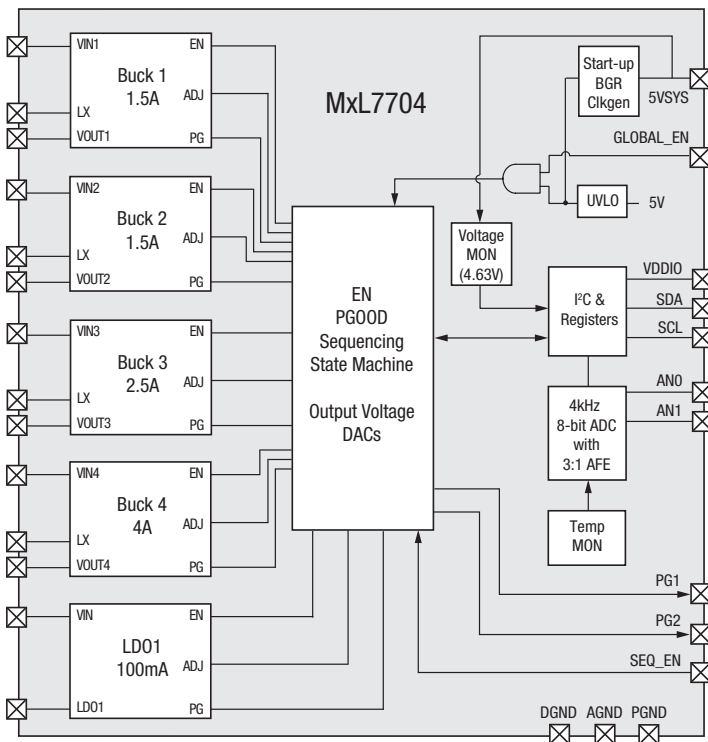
MxL7704

VIN1
EN
Buck 1
1.5A
ADJ
LX
VOUT1
PG

VIN2
EN
Buck 2
1.5A
ADJ
LX
VOUT2
PG

VIN3
EN
Buck 3
2.5A
ADJ
LX
VOUT3
PG

VIN4
EN
Buck 4
4A
ADJ
LX
VOUT4
PG

VIN
EN
LD01
100mA
ADJ
LD01
PG

EN
PGOOD
Sequencing
State Machine

Output Voltage
DACs

Start-up
BGR
Clkgen

5VSYS

GLOBAL_EN

UVLO
5V

Voltage
MON
(4.63V)

VDDIO

I²C &
Registers

SDA
SCL

AN0
AN1

4kHz
8-bit ADC
with
3:1 AFE

Temp
MON

PG1
PG2
SEQ_EN

DGND AGND PGND